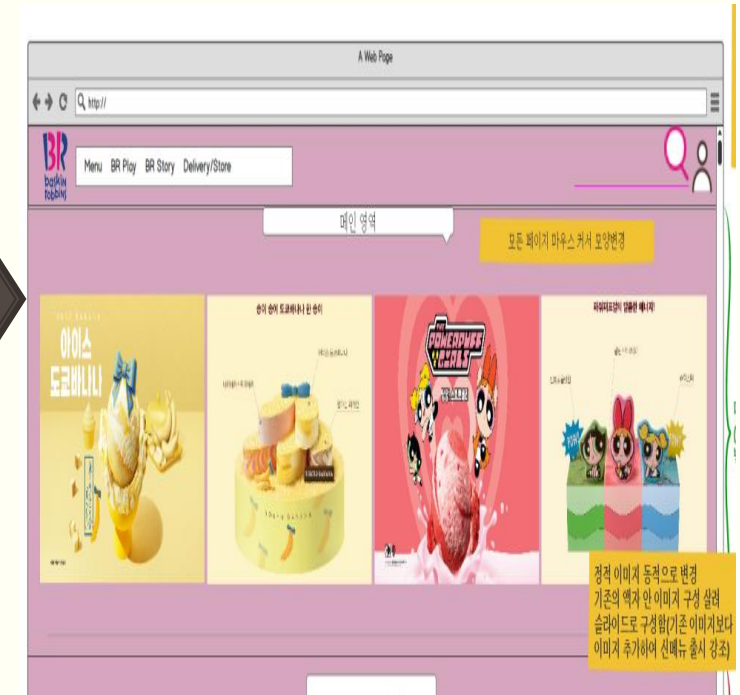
A Web Page

http://

BR baskin robbins

Menu BR Play BR Story Delivery/Store

메인 영역

모든 페이지 마우스 커서 모양변경

아이스 도로바니나

승리 승리 도로바니나 된 승리

THE POWERPUFF GIRLS

파워퍼프걸의 달콤한 배니다!

정적 이미지 동적으로 변경
기존의 액자 안 이미지 구성 살려
슬라이드로 구성함(기존 이미지보다
이미지 추가하여 신메뉴 출시 강조)